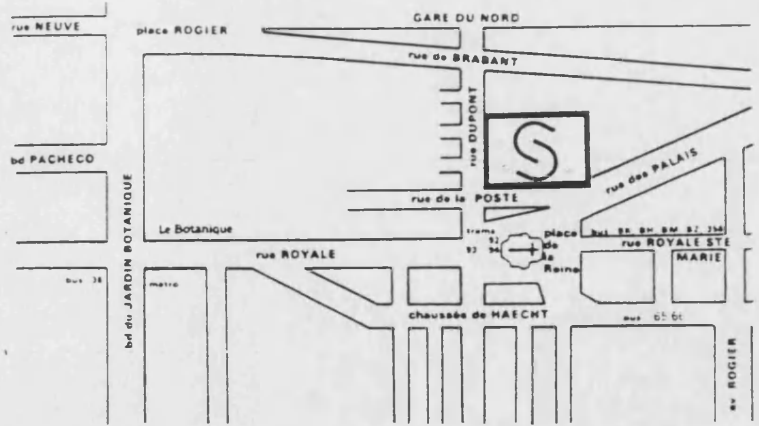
rue NEUVE

place ROGIER

GARE DU NORD

rue de BRABANT

rue DUPONT

S

bd PACHECO

rue des PALAIS

bd du JARDIN BOTANIQUE

rue de la POSTE

Le Botanique

trams 92 93 94

place de la Reine

bus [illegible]

rue ROYALE STE MARIE

rue ROYALE

bus 38

metro

chaussée de HAECHT

bus 65 66

av ROGIER